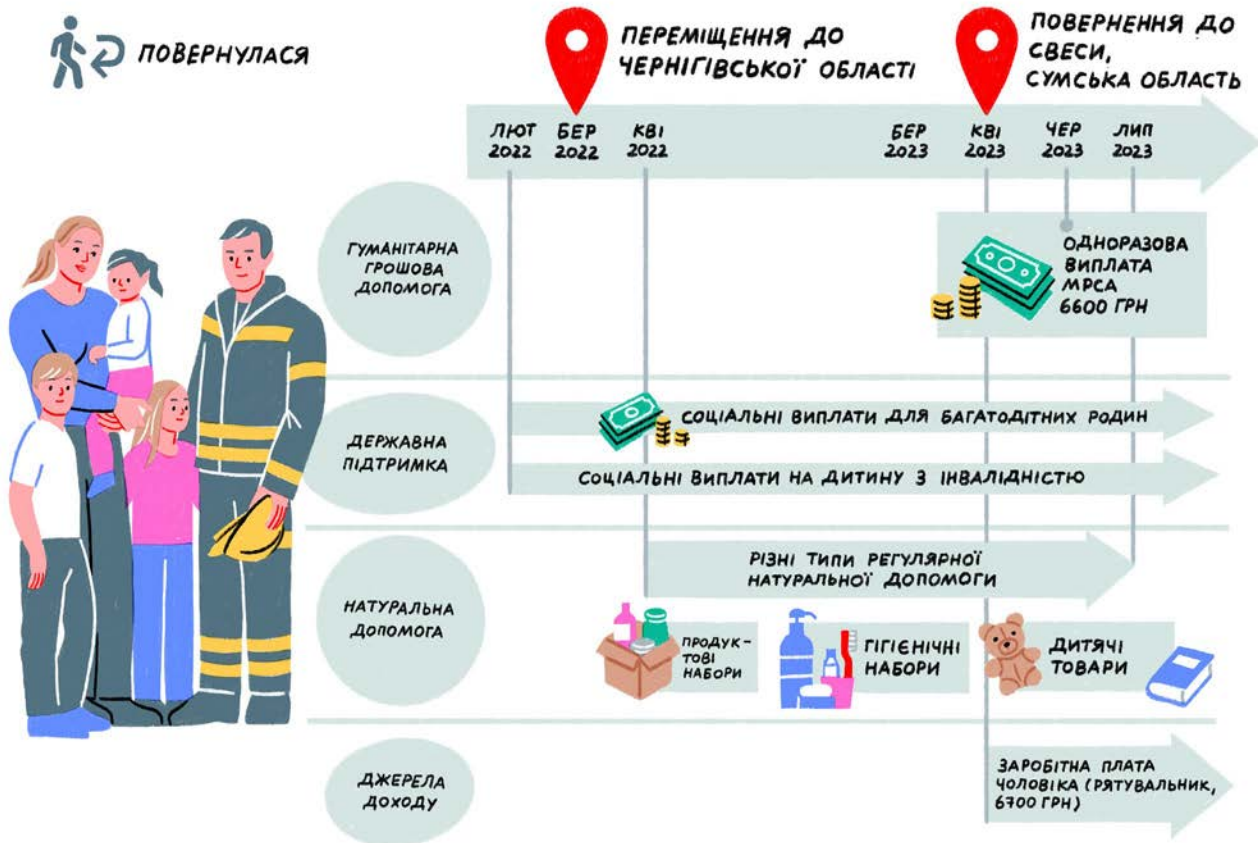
ПОВЕРНУЛАСЯ

ПЕРЕМІЩЕННЯ ДО ЧЕРНІГІВСЬКОЇ ОБЛАСТІ

ПОВЕРНЕННЯ ДО СВЕСИ, СУМСЬКА ОБЛАСТЬ

ЛЮТ 2022
БЕР 2022
КВІ 2022
БЕР 2023
КВІ 2023
ЧЕР 2023
ЛИП 2023

ГУМАНІТАРНА ГРОШОВА ДОПОМОГА

ОДНОРАЗОВА ВИПЛАТА МРСА 6600 ГРН

ДЕРЖАВНА ПІДТРИМКА

СОЦІАЛЬНІ ВИПЛАТИ ДЛЯ БАГАТОДІТНИХ РОДИН

СОЦІАЛЬНІ ВИПЛАТИ НА ДИТИНУ З ІНВАЛІДНІСТЮ

НАТУРАЛЬНА ДОПОМОГА

РІЗНІ ТИПИ РЕГУЛЯРНОЇ НАТУРАЛЬНОЇ ДОПОМОГИ

ПРОДУКТОВІ НАБОРИ

ГІГІЄНІЧНІ НАБОРИ

ДИТЯЧІ ТОВАРИ

ДЖЕРЕЛА ДОХОДУ

ЗАРОБІТНА ПЛАТА ЧОЛОВІКА (РЯТУВАЛЬНИК, 6700 ГРН)